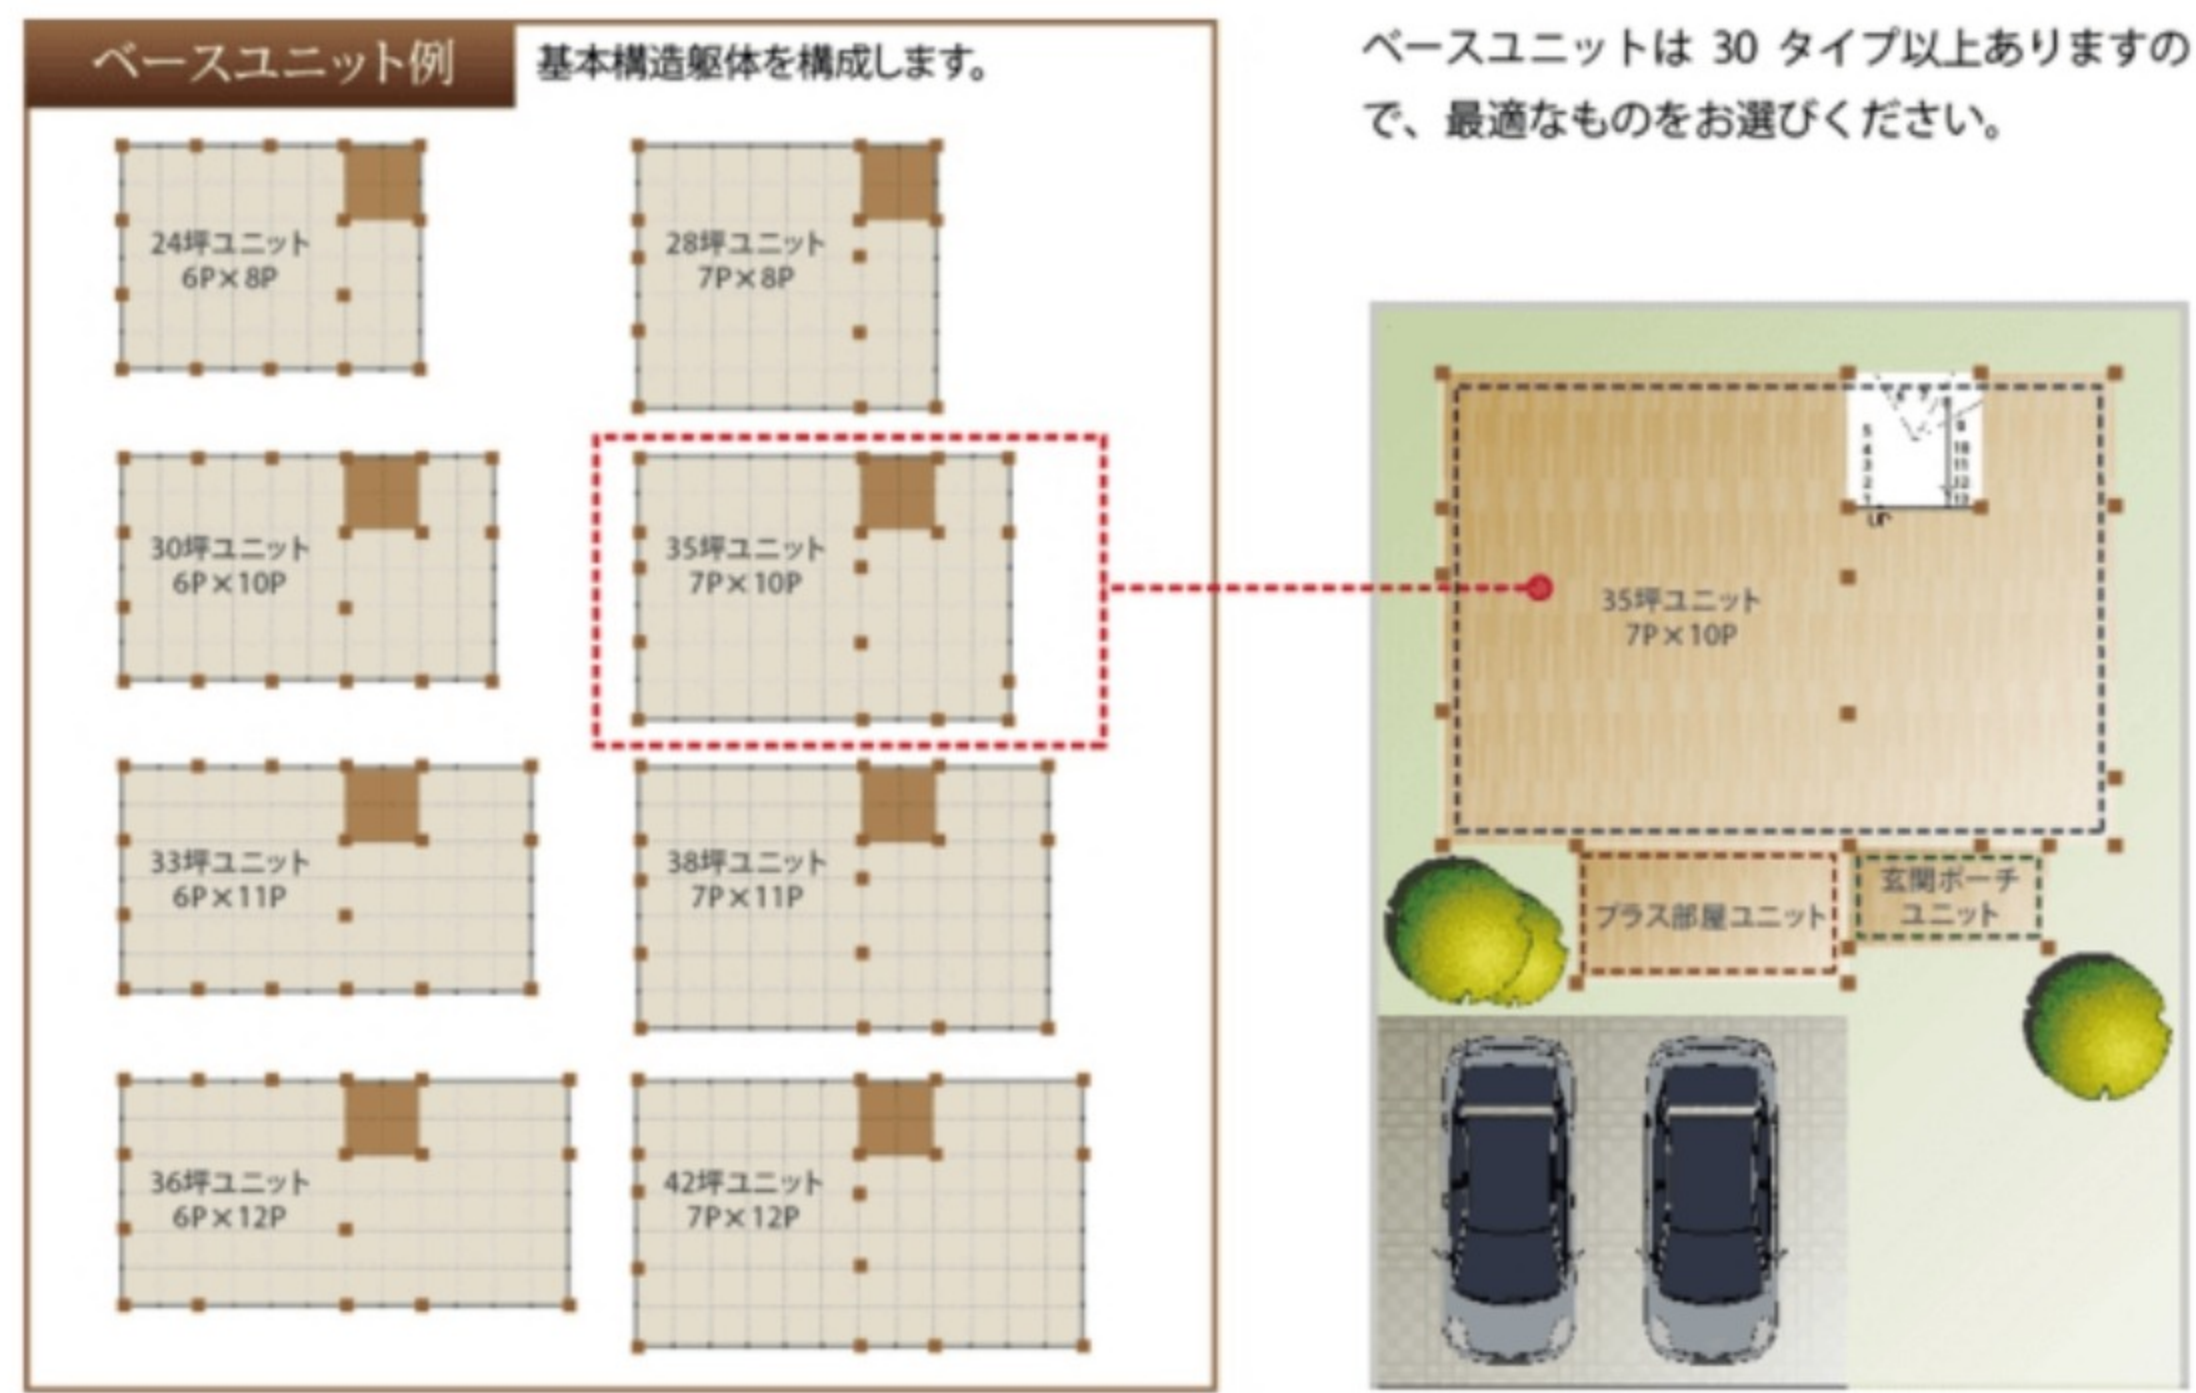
ベースユニット例 基本構造躯体を構成します。

24坪ユニット
6P×8P

28坪ユニット
7P×8P

30坪ユニット
6P×10P

35坪ユニット
7P×10P

33坪ユニット
6P×11P

38坪ユニット
7P×11P

36坪ユニット
6P×12P

42坪ユニット
7P×12P

ベースユニットは 30 タイプ以上ありますので、最適なものをお選びください。

35坪ユニット
7P×10P

UP

プラス部屋ユニット

玄関ポーチユニット